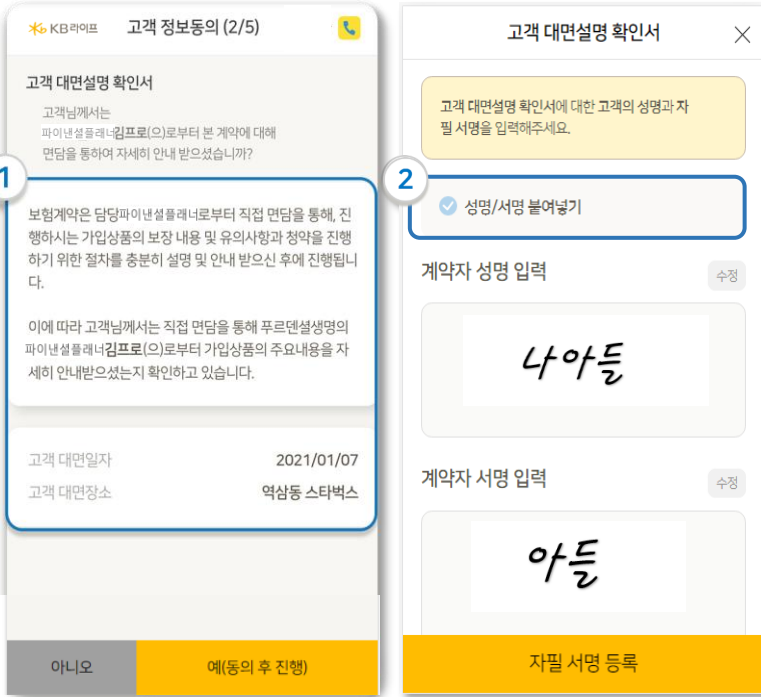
KB라이프 고객 정보동의 (2/5)

고객 대면설명 확인서

고객님께서는 파이낸셜플래너김프로(으)로부터 본 계약에 대해 면담을 통하여 자세히 안내 받으셨습니까?

1

보험계약은 담당파이낸셜플래너로부터 직접 면담을 통해, 진행하시는 가입상품의 보장 내용 및 유의사항과 청약을 진행하기 위한 절차를 충분히 설명 및 안내 받으신 후에 진행됩니다.

이에 따라 고객님께서는 직접 면담을 통해 푸르덴셜생명의 파이낸셜플래너김프로(으)로부터 가입상품의 주요내용을 자세히 안내받으셨는지 확인하고 있습니다.

| 고객 대면일자 | 2021/01/07 |
|---|---|
| 고객 대면장소 | 역삼동 스타벅스 |

아니오

예(동의 후 진행)

고객 대면설명 확인서

고객 대면설명 확인서에 대한 고객의 성명과 자필 서명을 입력해주세요.

2

성명/서명 붙여넣기

계약자 성명 입력

수정

나아들

계약자 서명 입력

수정

아들

자필 서명 등록